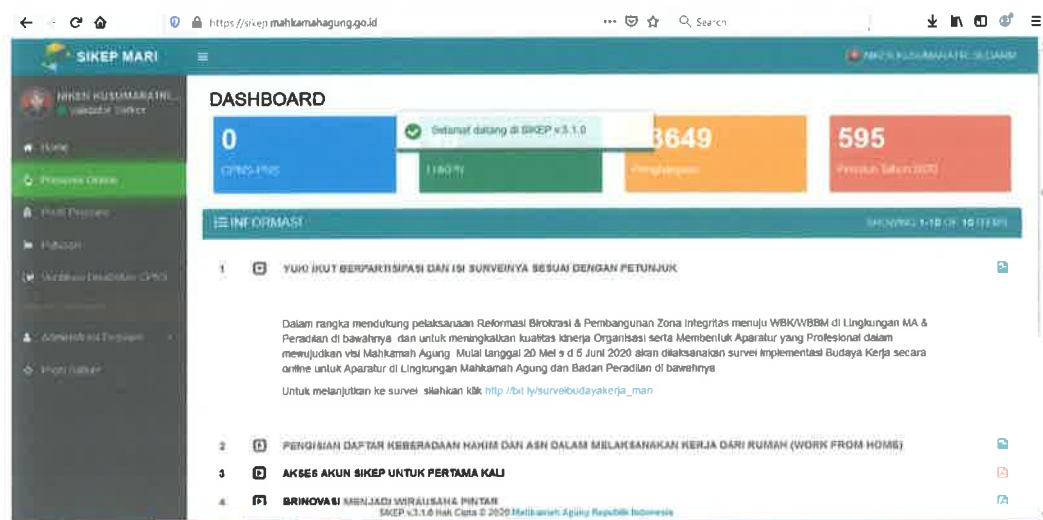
https://sikep.mahkamahagung.go.id

Search

SIKEP MARI

NIKEN KUSUMARATNI

NIKEN KUSUMARATNI, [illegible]
Validator Satker

Home

Presensi Online

Profil Pegawai

Publikasi

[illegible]

Administrasi Pegawai

Profil Satker

DASHBOARD

Selamat datang di SIKEP v3.1.0

0
CPNS-PNS

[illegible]
Honorer

3649
Penghargaan

595
Pensiun Tahun 2020

INFORMASI

SHOWING 1-10 OF 10 ITEMS

1 YUK IKUT BERPARTISIPASI DAN ISI SURVEINYA SESUAI DENGAN PETUNJUK

Dalam rangka mendukung pelaksanaan Reformasi Birokrasi & Pembangunan Zona Integritas menuju WBK/WBBM di Lingkungan MA & Peradilan di bawahnya dan untuk meningkatkan kualitas kinerja Organisasi serta Membentuk Aparatur yang Profesional dalam mewujudkan visi Mahkamah Agung. Mulai tanggal 20 Mei s.d 5 Juni 2020 akan dilaksanakan survei implementasi Budaya Kerja secara online untuk Aparatur di Lingkungan Mahkamah Agung dan Badan Peradilan di bawahnya

Untuk melanjutkan ke survei, silahkan klik http://bit.ly/surveibudayakerja_mari

2 PENGISIAN DAFTAR KEBERADAAN HAKIM DAN ASN DALAM MELAKSANAKAN KERJA DARI RUMAH (WORK FROM HOME)

3 AKSES AKUN SIKEP UNTUK PERTAMA KALI

4 BRINOVASI MENJADI WIRAUSAHA PINTAR

SIKEP v3.1.0 Hak Cipta © 2020 Mahkamah Agung Republik Indonesia